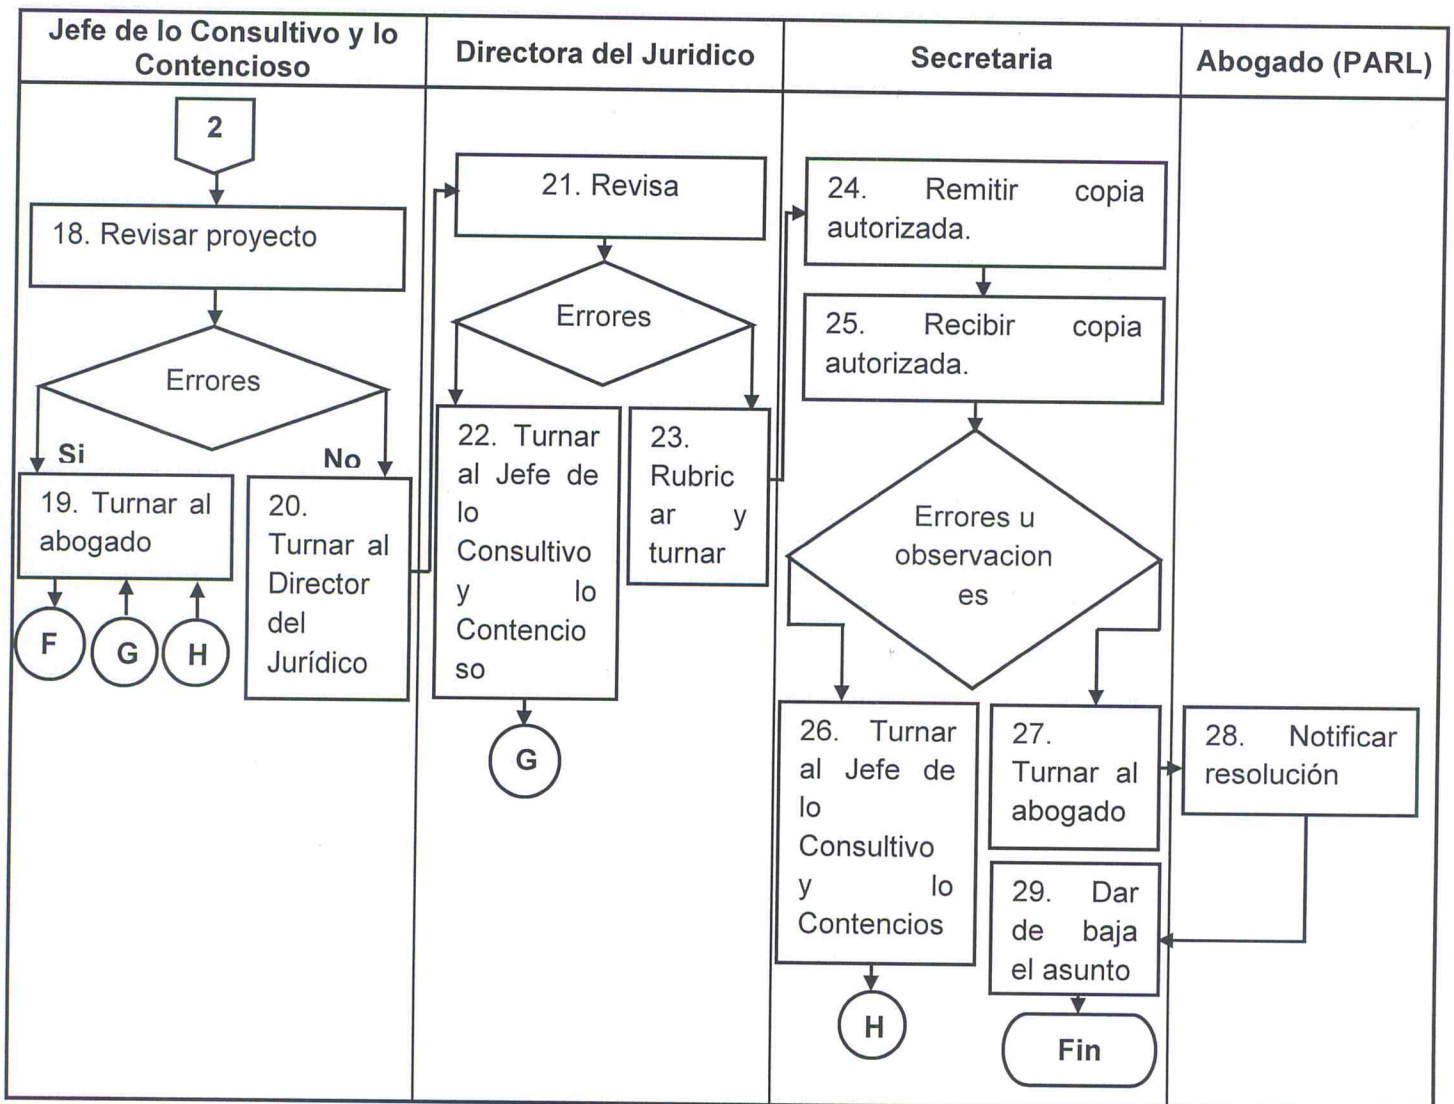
| Jefe de lo Consultivo y lo Contencioso | Directora del Juridico | Secretaria | Abogado (PARL) |
|---|---|---|---|

2

18. Revisar proyecto

Errores

Si

No

19. Turnar al abogado

F

G

H

20. Turnar al Director del Jurídico

21. Revisa

Errores

22. Turnar al Jefe de lo Consultivo y lo Contencioso

23. Rubricar y turnar

G

24. Remitir copia autorizada.

25. Recibir copia autorizada.

Errores u observaciones

26. Turnar al Jefe de lo Consultivo y lo Contencios

H

27. Turnar al abogado

29. Dar de baja el asunto

Fin

28. Notificar resolución